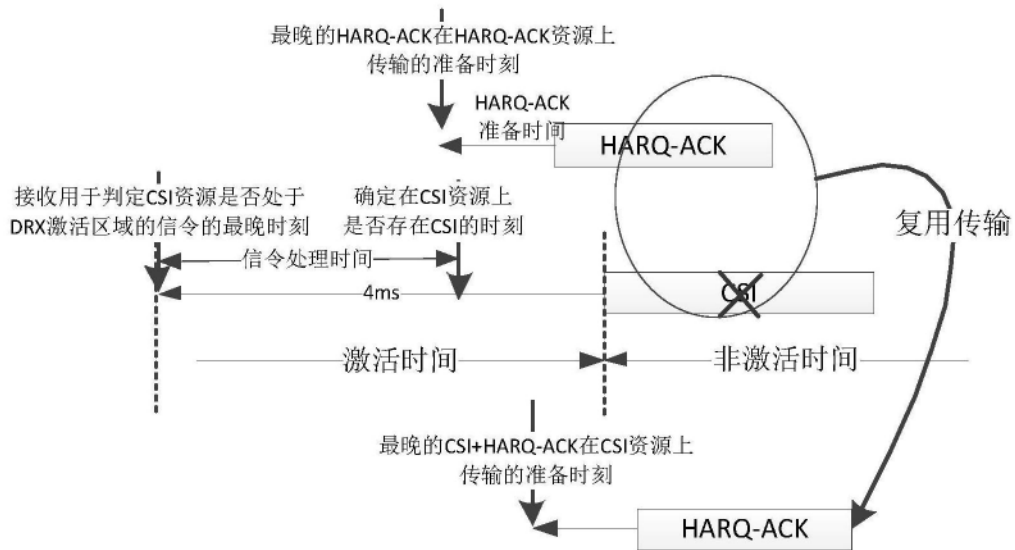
最晚的HARQ-ACK在HARQ-ACK资源上传输的准备时刻

HARQ-ACK准备时间

HARQ-ACK

接收用于判定CSI资源是否处于DRX激活区域的信令的最晚时刻

确定在CSI资源上是否存在CSI的时刻

复用传输

信令处理时间

4ms

CSI

激活时间

非激活时间

最晚的CSI+HARQ-ACK在CSI资源上传输的准备时刻

HARQ-ACK